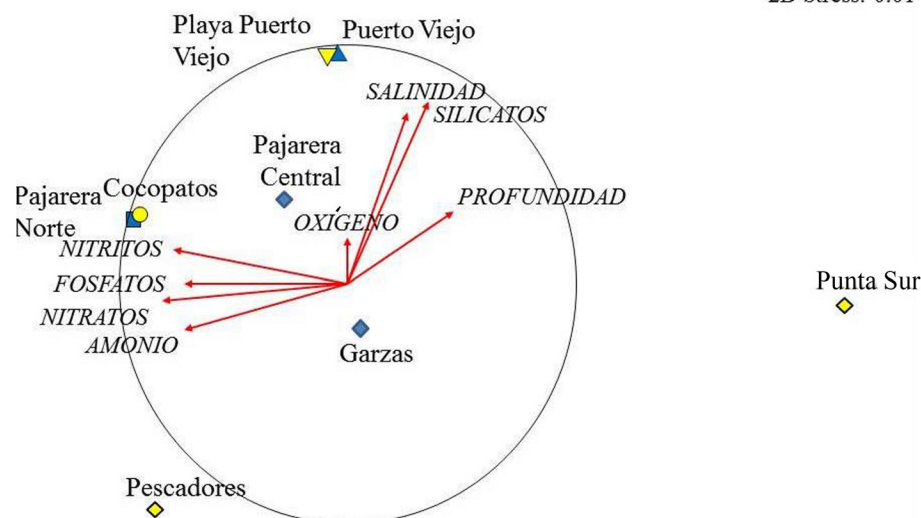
2D Stress: 0.01

Playa Puerto Viejo

Puerto Viejo

SALINIDAD

SILICATOS

Pajarera Central

Pajarera Norte

Cocopatos

PROFUNDIDAD

OXÍGENO

NITRITOS

FOSFATOS

NITRATOS

AMONIO

Garzas

Punta Sur

Pescadores